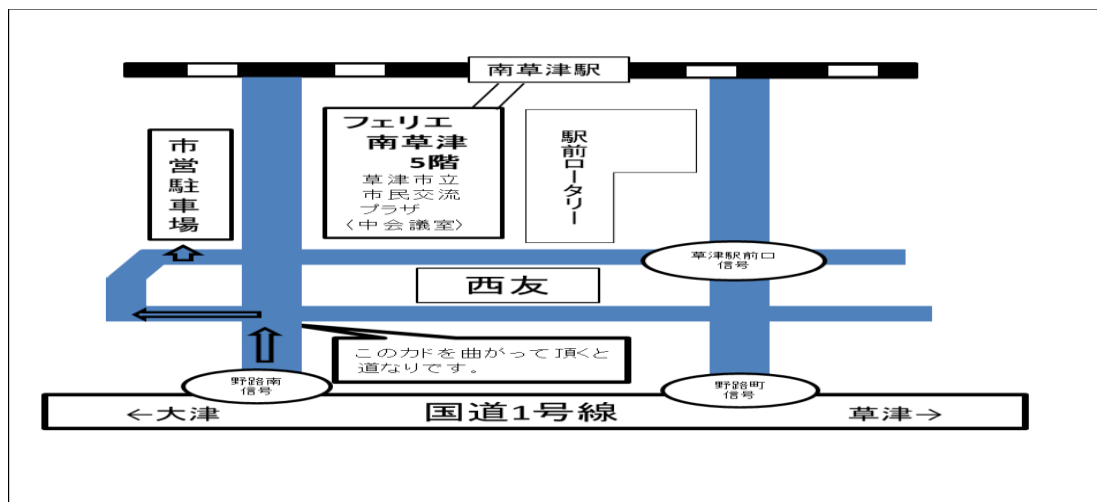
南草津駅

フェリエ
南草津
5階
草津市立
市民交流
プラザ
〈中会議室〉

駅前ロータリー

市営駐車場

草津駅前口
信号

西友

このカドを曲がって頂くと
道なりです。

野路南
信号

野路町
信号

←大津
国道1号線
草津→